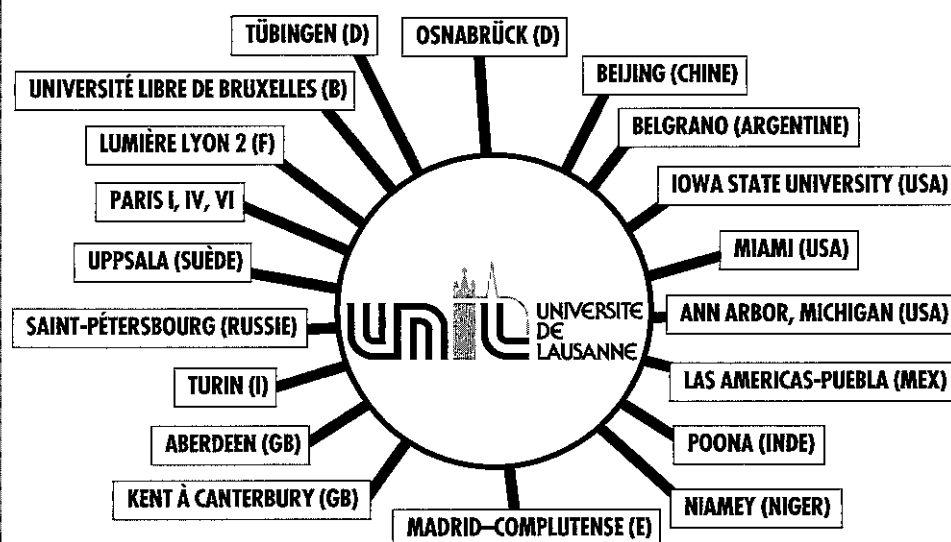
TÜBINGEN (D)
OSNABRÜCK (D)
BEIJING (CHINE)
UNIVERSITÉ LIBRE DE BRUXELLES (B)
BELGRANO (ARGENTINE)
LUMIÈRE LYON 2 (F)
IOWA STATE UNIVERSITY (USA)
PARIS I, IV, VI
MIAMI (USA)
UPPSALA (SUÈDE)
SAINT-PÉTERSBOURG (RUSSIE)
unil UNIVERSITE DE LAUSANNE
ANN ARBOR, MICHIGAN (USA)
TURIN (I)
LAS AMERICAS-PUEBLA (MEX)
ABERDEEN (GB)
POONA (INDE)
KENT À CANTERBURY (GB)
NIAMEY (NIGER)
MADRID–COMPLUTENSE (E)